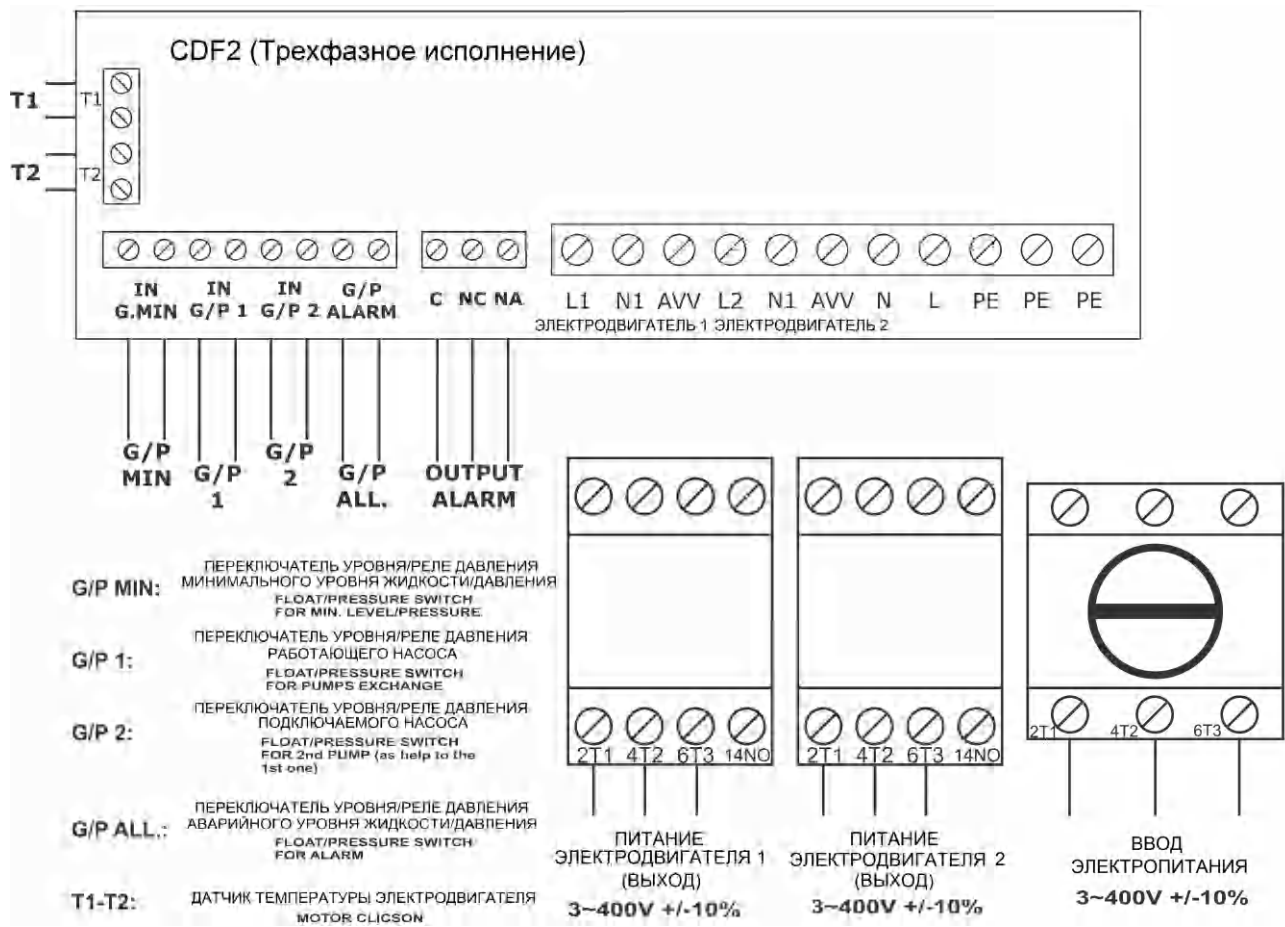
CDF2 (Трехфазное исполнение)

T1
T1
T2
T2

IN G.MIN
IN G/P 1
IN G/P 2
G/P ALARM
C
NC
NA
L1
N1
AVV
L2
N1
AVV
N
L
PE
PE
PE
ЭЛЕКТРОДВИГАТЕЛЬ 1 ЭЛЕКТРОДВИГАТЕЛЬ 2

G/P MIN
G/P 1
G/P 2
G/P ALL.
OUTPUT ALARM

G/P MIN: ПЕРЕКЛЮЧАТЕЛЬ УРОВНЯ/РЕЛЕ ДАВЛЕНИЯ МИНИМАЛЬНОГО УРОВНЯ ЖИДКОСТИ/ДАВЛЕНИЯ
FLOAT/PRESSURE SWITCH FOR MIN. LEVEL/PRESSURE

G/P 1: ПЕРЕКЛЮЧАТЕЛЬ УРОВНЯ/РЕЛЕ ДАВЛЕНИЯ РАБОТАЮЩЕГО НАСОСА
FLOAT/PRESSURE SWITCH FOR PUMPS EXCHANGE

G/P 2: ПЕРЕКЛЮЧАТЕЛЬ УРОВНЯ/РЕЛЕ ДАВЛЕНИЯ ПОДКЛЮЧАЕМОГО НАСОСА
FLOAT/PRESSURE SWITCH FOR 2nd PUMP (as help to the 1st one)

G/P ALL.: ПЕРЕКЛЮЧАТЕЛЬ УРОВНЯ/РЕЛЕ ДАВЛЕНИЯ АВАРИЙНОГО УРОВНЯ ЖИДКОСТИ/ДАВЛЕНИЯ
FLOAT/PRESSURE SWITCH FOR ALARM

T1-T2: ДАТЧИК ТЕМПЕРАТУРЫ ЭЛЕКТРОДВИГАТЕЛЯ
MOTOR CLICSON

2T1 4T2 6T3 14NO
ПИТАНИЕ ЭЛЕКТРОДВИГАТЕЛЯ 1 (ВЫХОД)
3~400V +/-10%

2T1 4T2 6T3 14NO
ПИТАНИЕ ЭЛЕКТРОДВИГАТЕЛЯ 2 (ВЫХОД)
3~400V +/-10%

2T1 4T2 6T3
ВВОД ЭЛЕКТРОПИТАНИЯ
3~400V +/-10%